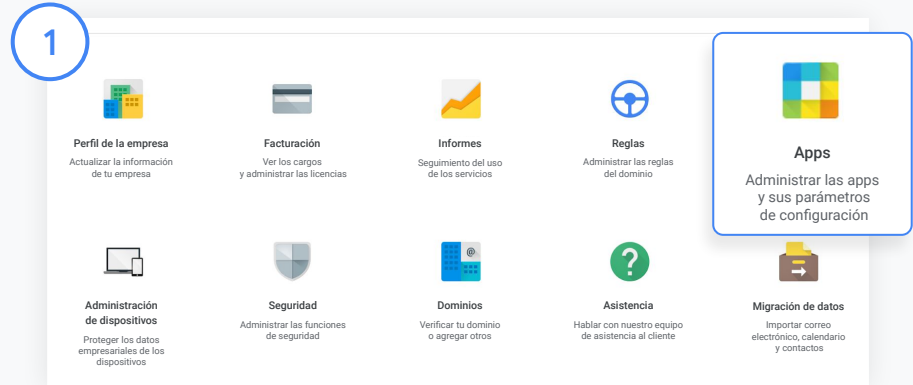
1

Perfil de la empresa
Actualizar la información de tu empresa

Facturación
Ver los cargos y administrar las licencias

Informes
Seguimiento del uso de los servicios

Reglas
Administrar las reglas del dominio

Apps
Administrar las apps y sus parámetros de configuración

Administración de dispositivos
Proteger los datos empresariales de los dispositivos

Seguridad
Administrar las funciones de seguridad

@

Dominios
Verificar tu dominio o agregar otros

?

Asistencia
Hablar con nuestro equipo de asistencia al cliente

Migración de datos
Importar correo electrónico, calendario y contactos